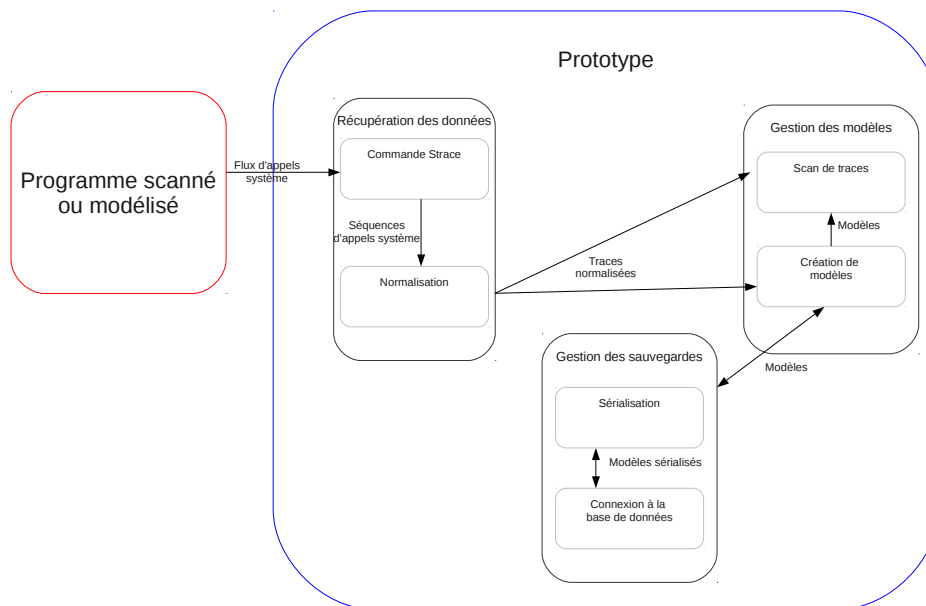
Prototype

Programme scanné ou modélisé

Flux d'appels système

Récupération des données

Commande Strace

Séquences d'appels système

Normalisation

Traces normalisées

Gestion des modèles

Scan de traces

Modèles

Création de modèles

Modèles

Gestion des sauvegardes

Sérialisation

Modèles sérialisés

Connexion à la base de données